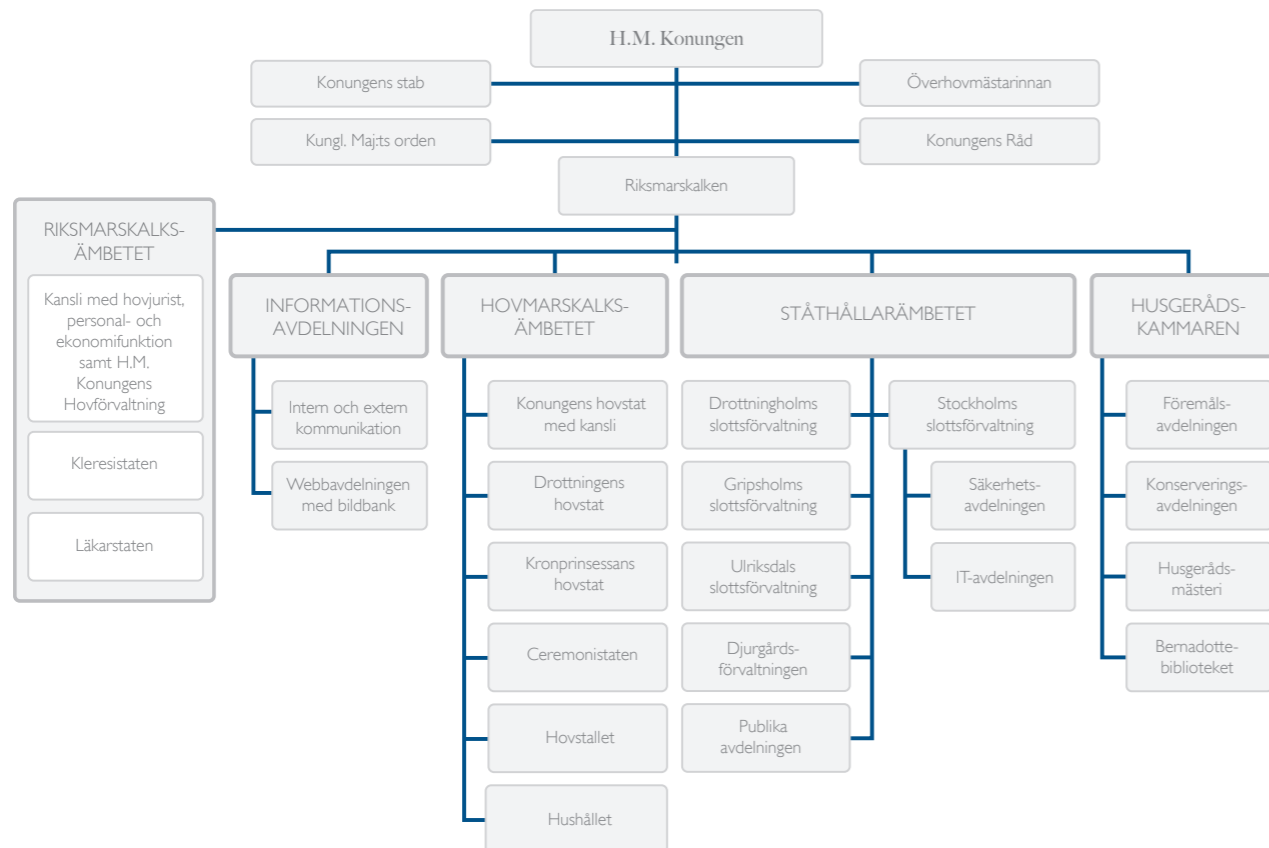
H.M. Konungen

Konungens stab

Överhovmästarinnan

Kungl. Maj:ts orden

Konungens Råd

Riksmarskalken

RIKSMARSKALKSÄMBETET

Kansli med hovjurist, personal- och ekonomifunktion samt H.M. Konungens Hovförvaltning

Kleresistaten

Läkarstaten

INFORMATIONSAVDELNINGEN

Intern och extern kommunikation

Webbavdelningen med bildbank

HOVMARSKALKSÄMBETET

Konungens hovstat med kansli

Drottningens hovstat

Kronprinsessans hovstat

Ceremonistaten

Hovstallet

Hushållet

STÅTHÅLLARÄMBETET

Drottningholms slottsförvaltning

Gripsholms slottsförvaltning

Ulriksdals slottsförvaltning

Djurgårdsförvaltningen

Publika avdelningen

Stockholms slottsförvaltning

Säkerhetsavdelningen

IT-avdelningen

HUSGERÅDSKAMMAREN

Föremålsavdelningen

Konserveringsavdelningen

Husgerådsmästeri

Bernadottebiblioteket